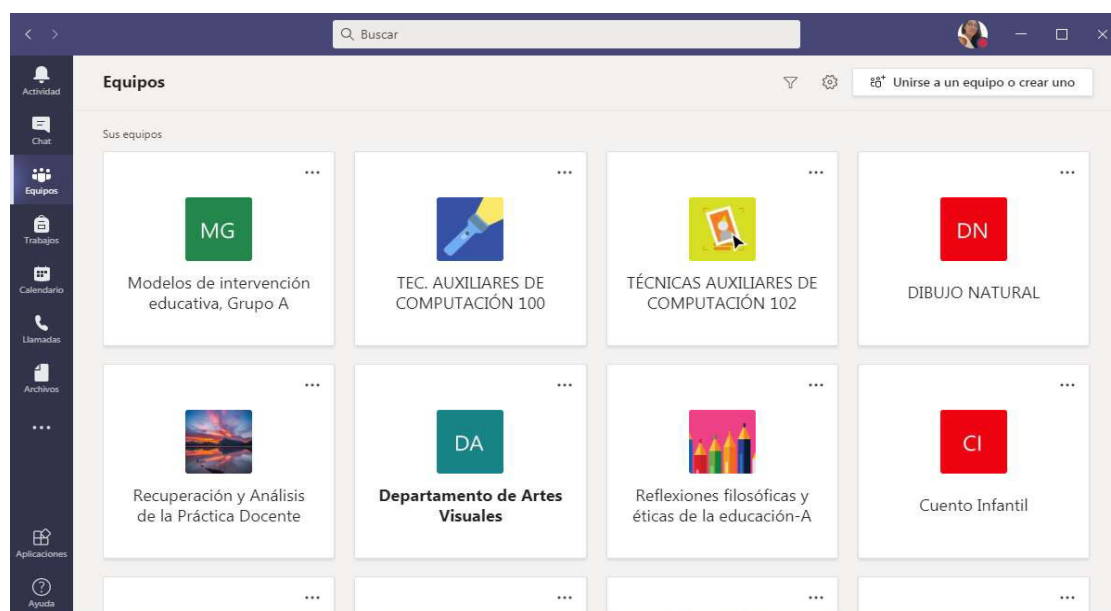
Buscar

Actividad
Chat
Equipos
Trabajos
Calendario
Llamadas
Archivos
...
Aplicaciones
Ayuda

Equipos

Unirse a un equipo o crear uno

Sus equipos

...
MG
Modelos de intervención educativa, Grupo A

...
TEC. AUXILIARES DE COMPUTACIÓN 100

...
TÉCNICAS AUXILIARES DE COMPUTACIÓN 102

...
DN
DIBUJO NATURAL

...
Recuperación y Análisis de la Práctica Docente

...
DA
Departamento de Artes Visuales

...
Reflexiones filosóficas y éticas de la educación-A

...
CI
Cuento Infantil

...
...
...
...